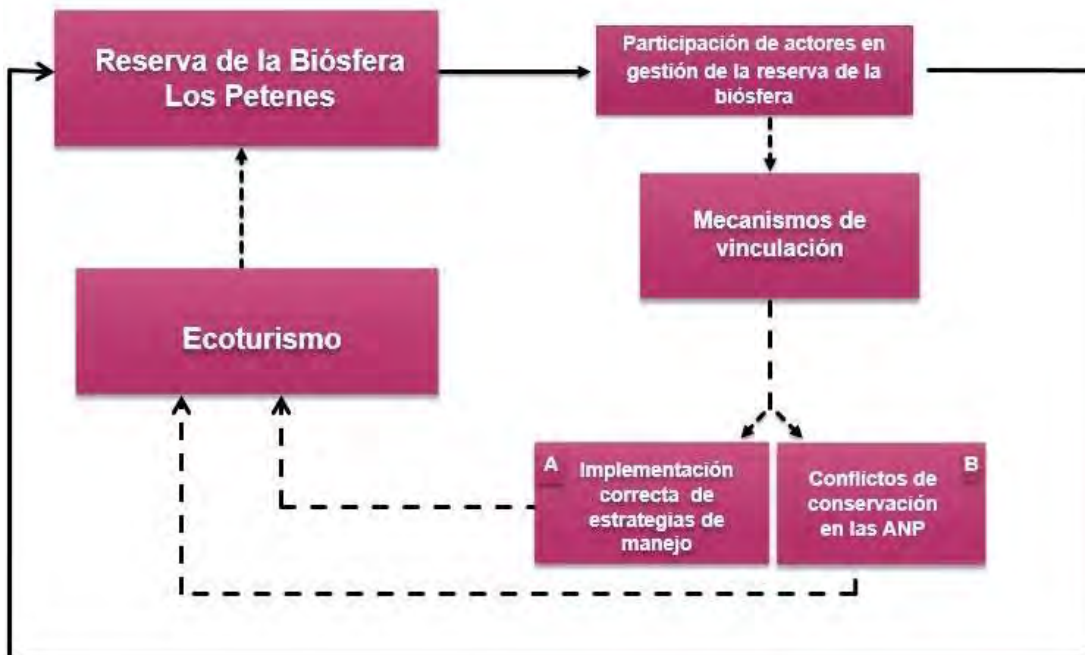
Reserva de la Biósfera Los Petenes

Participación de actores en gestión de la reserva de la biósfera

Mecanismos de vinculación

Ecoturismo

A

Implementación correcta de estrategias de manejo

Conflictos de conservación en las ANP

B